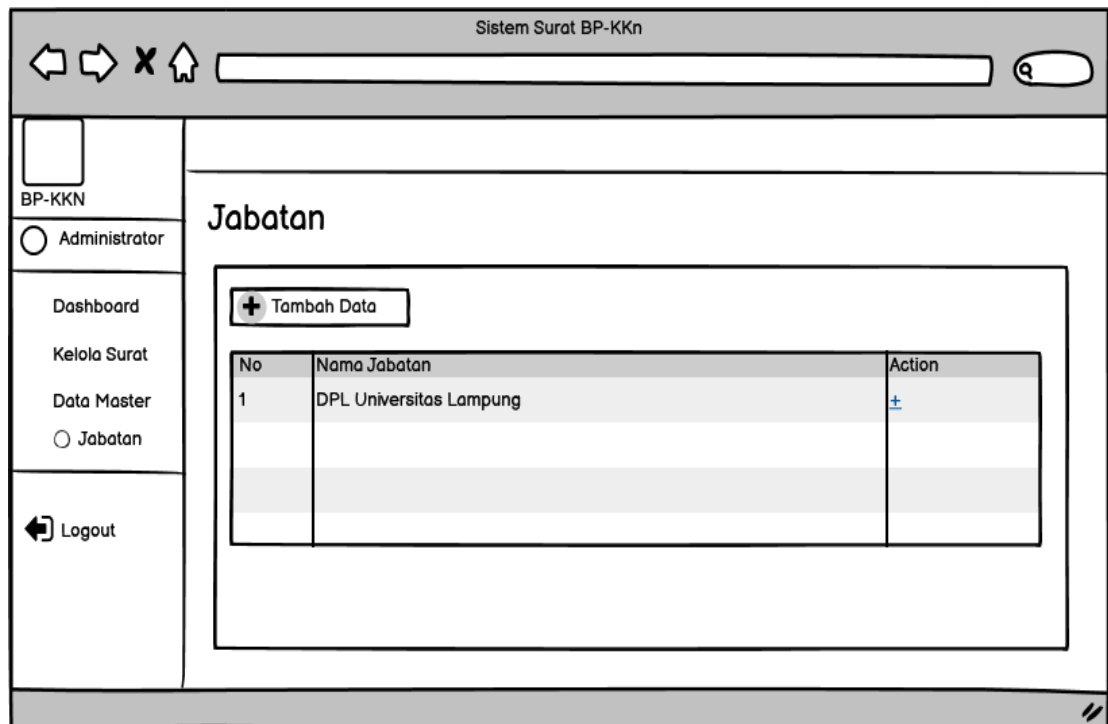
Sistem Surat BP-KKn

BP-KKN

Administrator

Dashboard

Kelola Surat

Data Master

Jabatan

Logout

Jabatan

Tambah Data

| No | Nama Jabatan | Action |
|---|---|---|
| 1 | DPL Universitas Lampung | ± |
| | | |
| | | |
| | | |